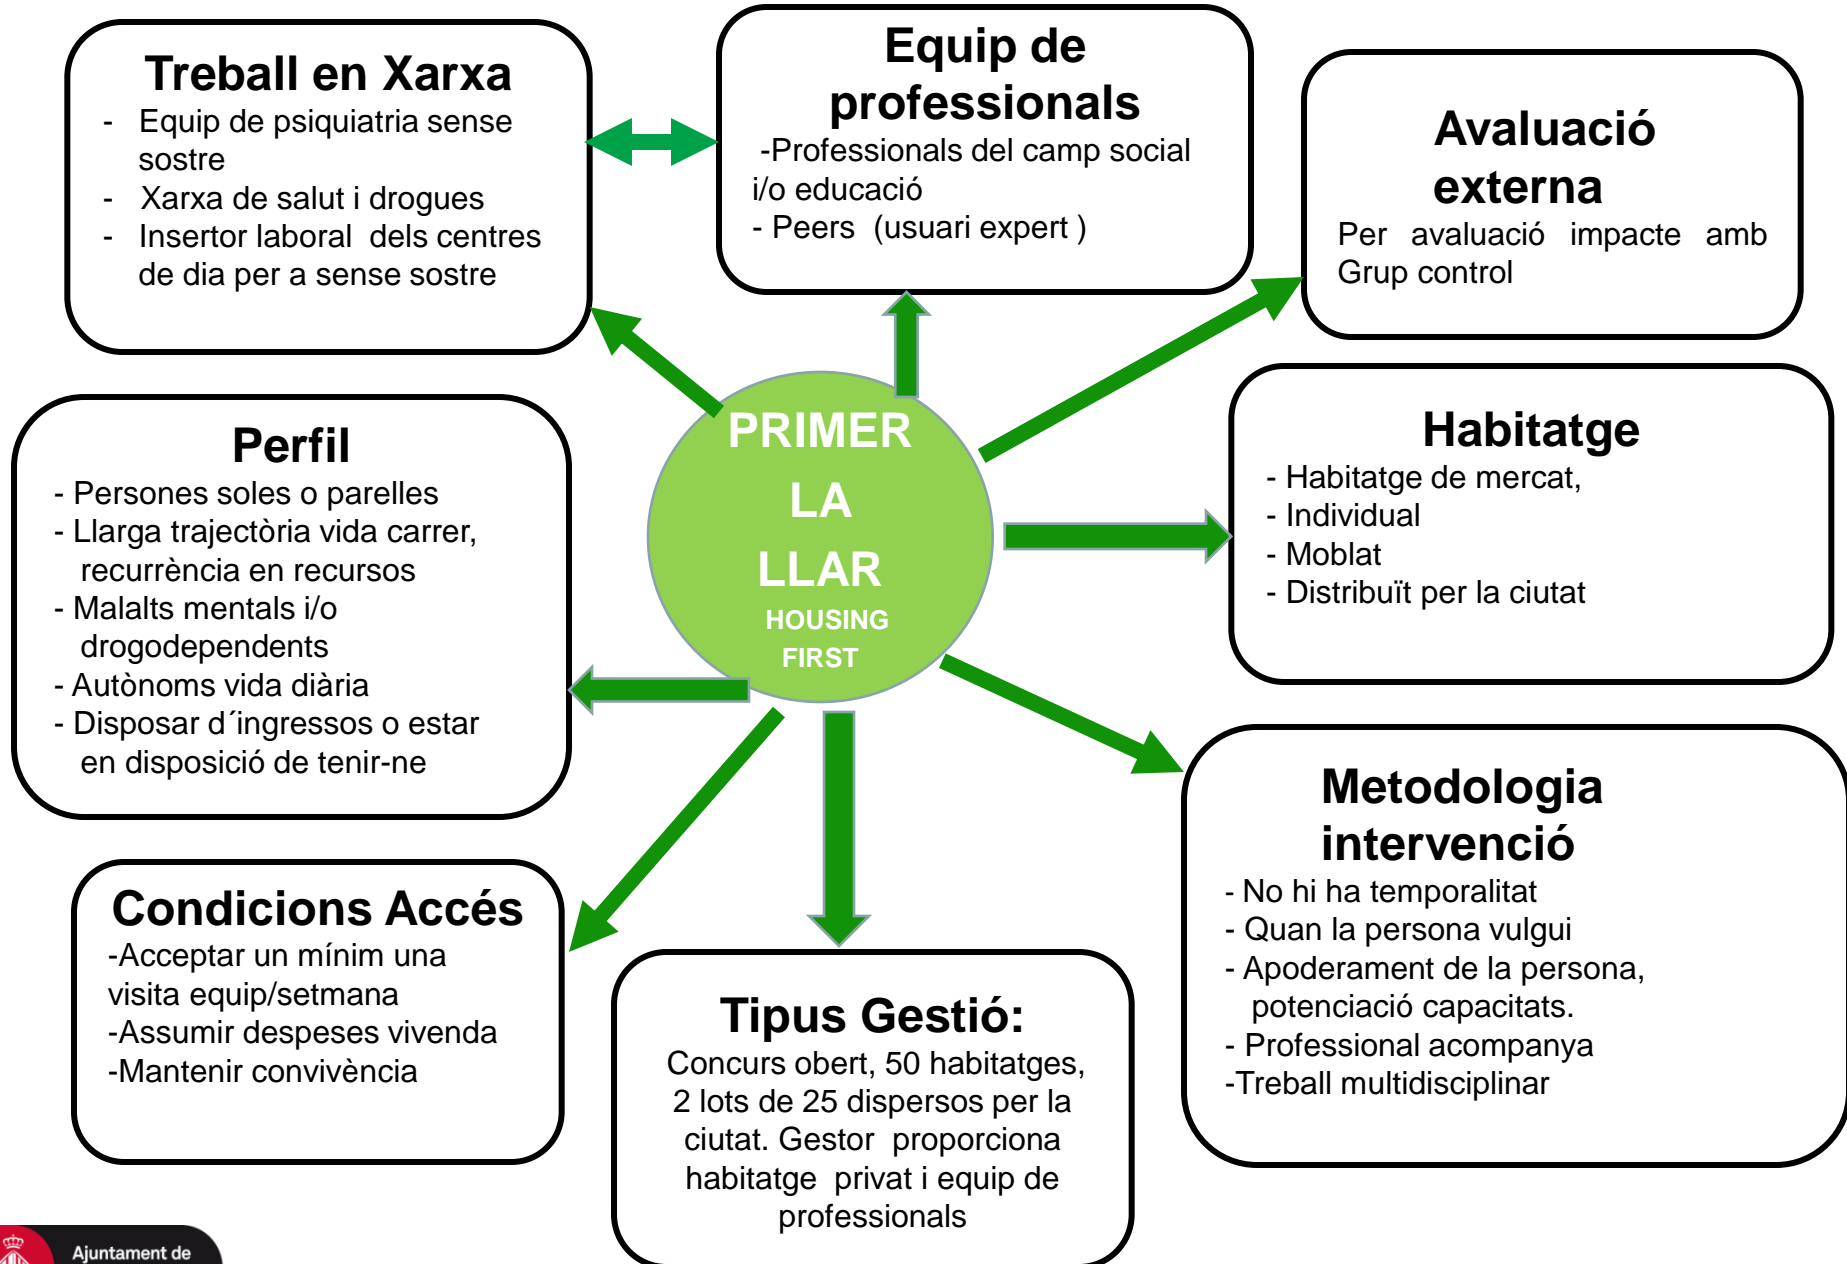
Treball en Xarxa
- Equip de psiquiatria sense sostre
- Xarxa de salut i drogues
- Insertor laboral dels centres de dia per a sense sostre

Equip de professionals
-Professionals del camp social i/o educació
- Peers (usuari expert )

Avaluació externa
Per avaluació impacte amb Grup control

PRIMER LA LLAR
HOUSING FIRST

Perfil
- Persones soles o parelles
- Llarga trajectòria vida carrer, recurrència en recursos
- Malalts mentals i/o drogodependents
- Autònoms vida diària
- Disposar d´ingressos o estar en disposició de tenir-ne

Habitatge
- Habitatge de mercat,
- Individual
- Moblat
- Distribuït per la ciutat

Condicions Accés
-Acceptar un mínim una visita equip/setmana
-Assumir despeses vivenda
-Mantenir convivència

Tipus Gestió:
Concurs obert, 50 habitatges, 2 lots de 25 dispersos per la ciutat. Gestor proporciona habitatge privat i equip de professionals

Metodologia intervenció
- No hi ha temporalitat
- Quan la persona vulgui
- Apoderament de la persona, potenciació capacitats.
- Professional acompanya
-Treball multidisciplinar

Ajuntament de